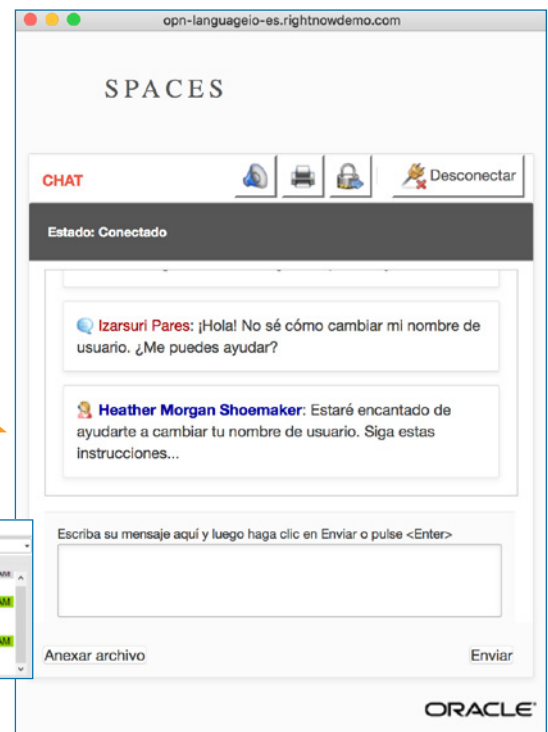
opn-languageio-es.rightnowdemo.com

SPACES

CHAT

Desconectar

Estado: Conectado

Izarsuri Pares: ¡Hola! No sé cómo cambiar mi nombre de usuario. ¿Me puedes ayudar?

Heather Morgan Shoemaker: Estaré encantado de ayudarte a cambiar tu nombre de usuario. Siga estas instrucciones...

Escriba su mensaje aquí y luego haga clic en Enviar o pulse <Enter>

Anexar archivo

Enviar

ORACLE